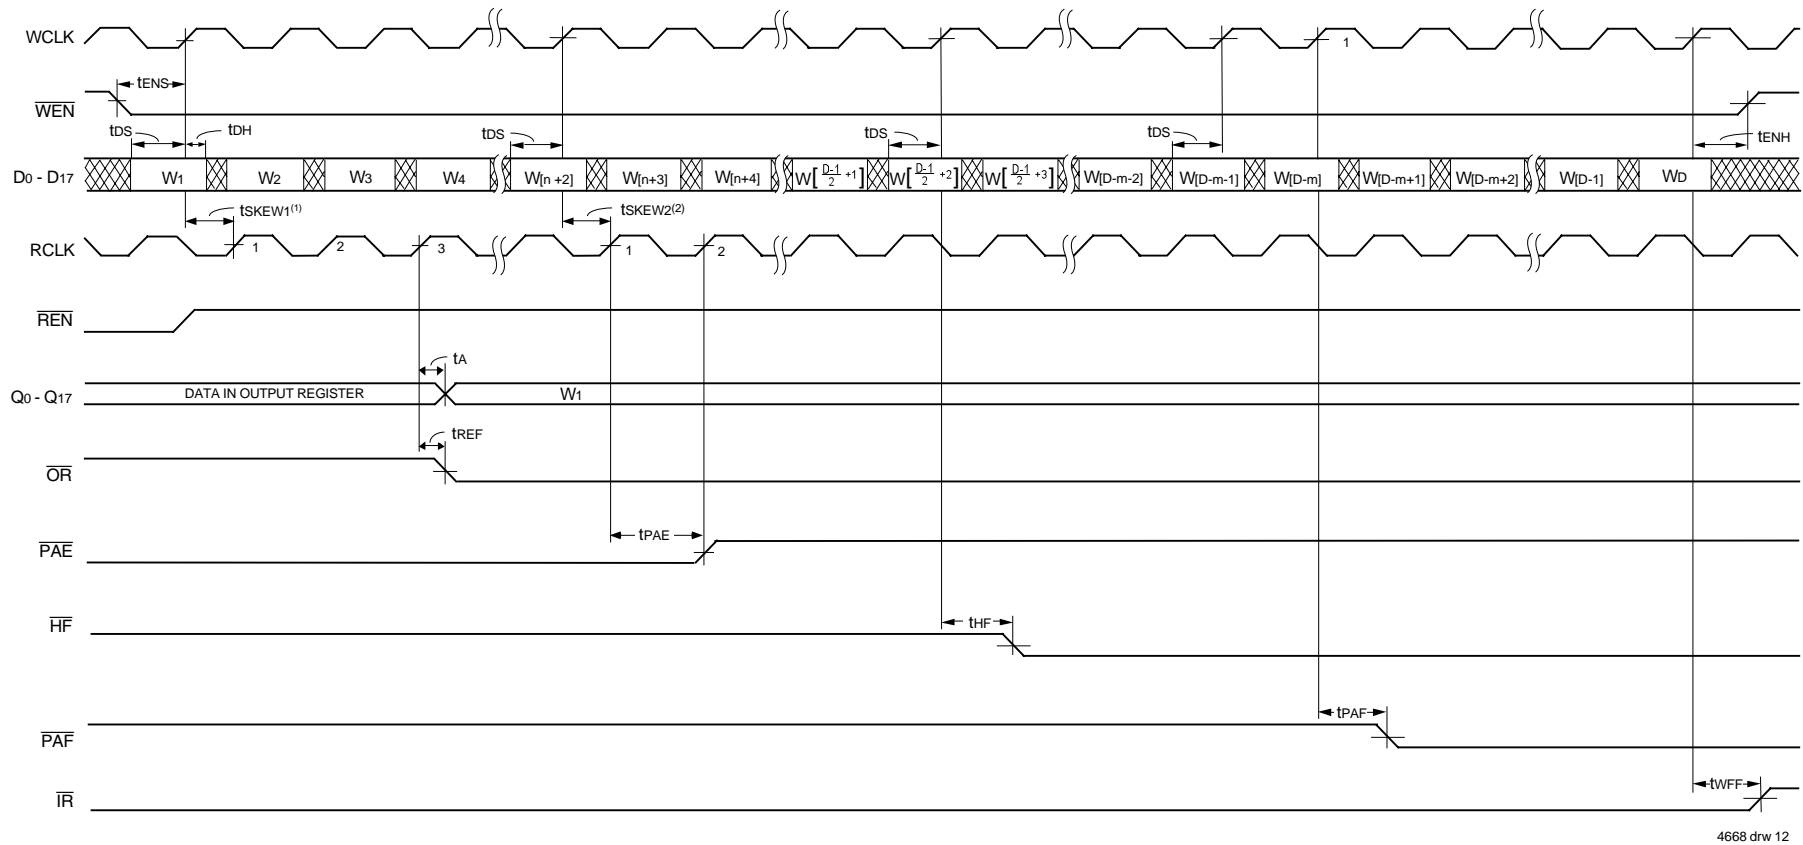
WCLK

$t_{ENS}$

1

$\overline{WEN}$

$t_{DS}$ $t_{DH}$ $t_{DS}$ $t_{DS}$ $t_{DS}$ $t_{ENH}$

$D_0$ - $D_{17}$

$W_1$ $W_2$ $W_3$ $W_4$ $W_{[n+2]}$ $W_{[n+3]}$ $W_{[n+4]}$ $W[\frac{D-1}{2}+1]$ $W[\frac{D-1}{2}+2]$ $W[\frac{D-1}{2}+3]$ $W_{[D-m-2]}$ $W_{[D-m-1]}$ $W_{[D-m]}$ $W_{[D-m+1]}$ $W_{[D-m+2]}$ $W_{[D-1]}$ $W_D$

$t_{SKEW1}^{(1)}$ $t_{SKEW2}^{(2)}$

RCLK

1 2 3 1 2

$\overline{REN}$

$t_A$

$Q_0$ - $Q_{17}$

DATA IN OUTPUT REGISTER

$W_1$

$t_{REF}$

$\overline{OR}$

$t_{PAE}$

$\overline{PAE}$

$t_{HF}$

$\overline{HF}$

$t_{PAF}$

$\overline{PAF}$

$t_{WFF}$

$\overline{IR}$

4668 drw 12